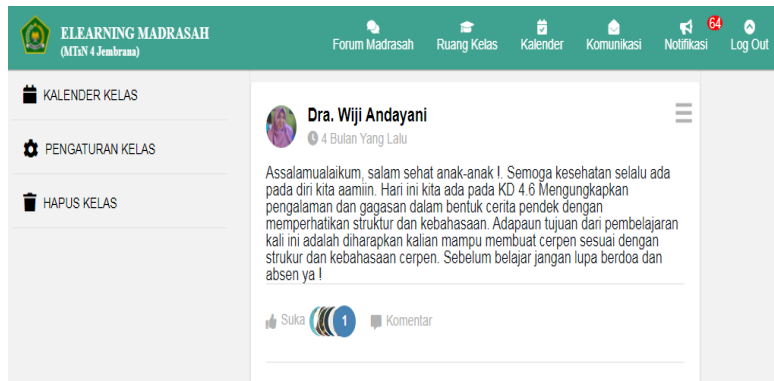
ELEARNING MADRASAH
(MTsN 4 Jembrana)

Forum Madrasah
Ruang Kelas
Kalender
Komunikasi
64
Notifikasi
Log Out

KALENDER KELAS
PENGATURAN KELAS
HAPUS KELAS

Dra. Wiji Andayani
4 Bulan Yang Lalu

Assalamualaikum, salam sehat anak-anak !. Semoga kesehatan selalu ada pada diri kita aamiin. Hari ini kita ada pada KD 4.6 Mengungkapkan pengalaman dan gagasan dalam bentuk cerita pendek dengan memperhatikan struktur dan kebahasaan. Adapaun tujuan dari pembelajaran kali ini adalah diharapkan kalian mampu membuat cerpen sesuai dengan strukur dan kebahasaan cerpen. Sebelum belajar jangan lupa berdoa dan absen ya !

Suka
1
Komentar